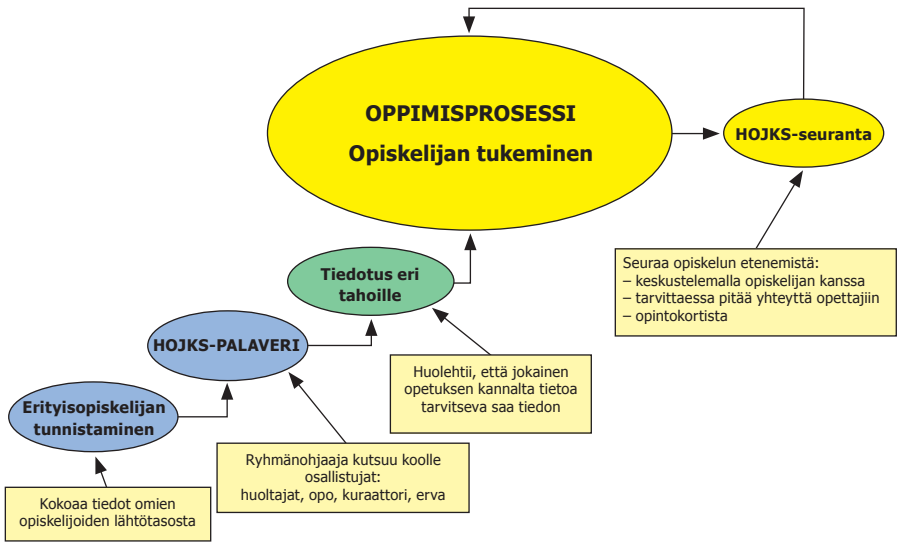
OPPIMISPROSESSI
Opiskelijan tukeminen

HOJKS-seuranta

Seuraa opiskelun etenemistä:
– keskustelemalla opiskelijan kanssa
– tarvittaessa pitää yhteyttä opettajiin
– opintokortista

Tiedotus eri tahoille

Huolehtii, että jokainen opetuksen kannalta tietoa tarvitseva saa tiedon

HOJKS-PALAVERI

Ryhmänohjaaja kutsuu koolle osallistujat: huoltajat, opo, kuraattori, erva

Erityisopiskelijan tunnistaminen

Kokoaa tiedot omien opiskelijoiden lähtötasosta